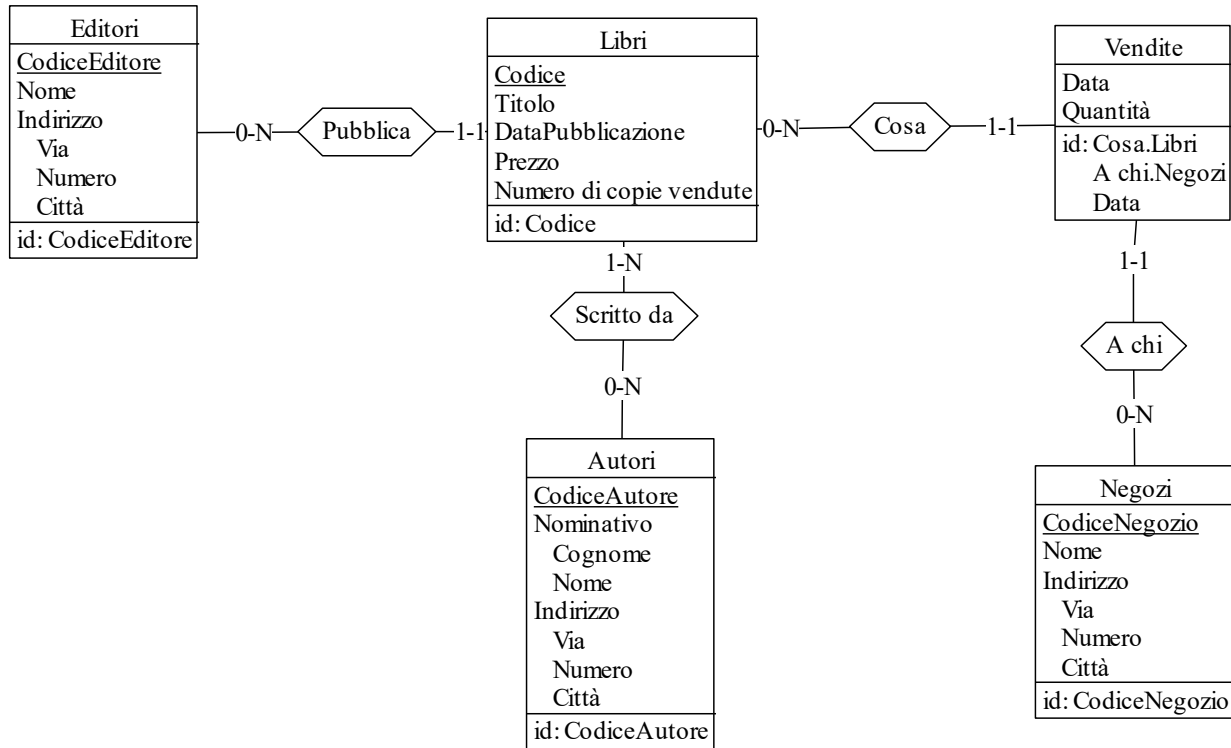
Editori
CodiceEditore
Nome
Indirizzo
Via
Numero
Città
id: CodiceEditore

0-N
Pubblica
1-1

Libri
Codice
Titolo
DataPubblicazione
Prezzo
Numero di copie vendute
id: Codice

0-N
Cosa
1-1

Vendite
Data
Quantità
id: Cosa.Libri
A chi.Negozi
Data

1-N
Scritto da
0-N

1-1
A chi
0-N

Autori
CodiceAutore
Nominativo
Cognome
Nome
Indirizzo
Via
Numero
Città
id: CodiceAutore

Negozi
CodiceNegozio
Nome
Indirizzo
Via
Numero
Città
id: CodiceNegozio